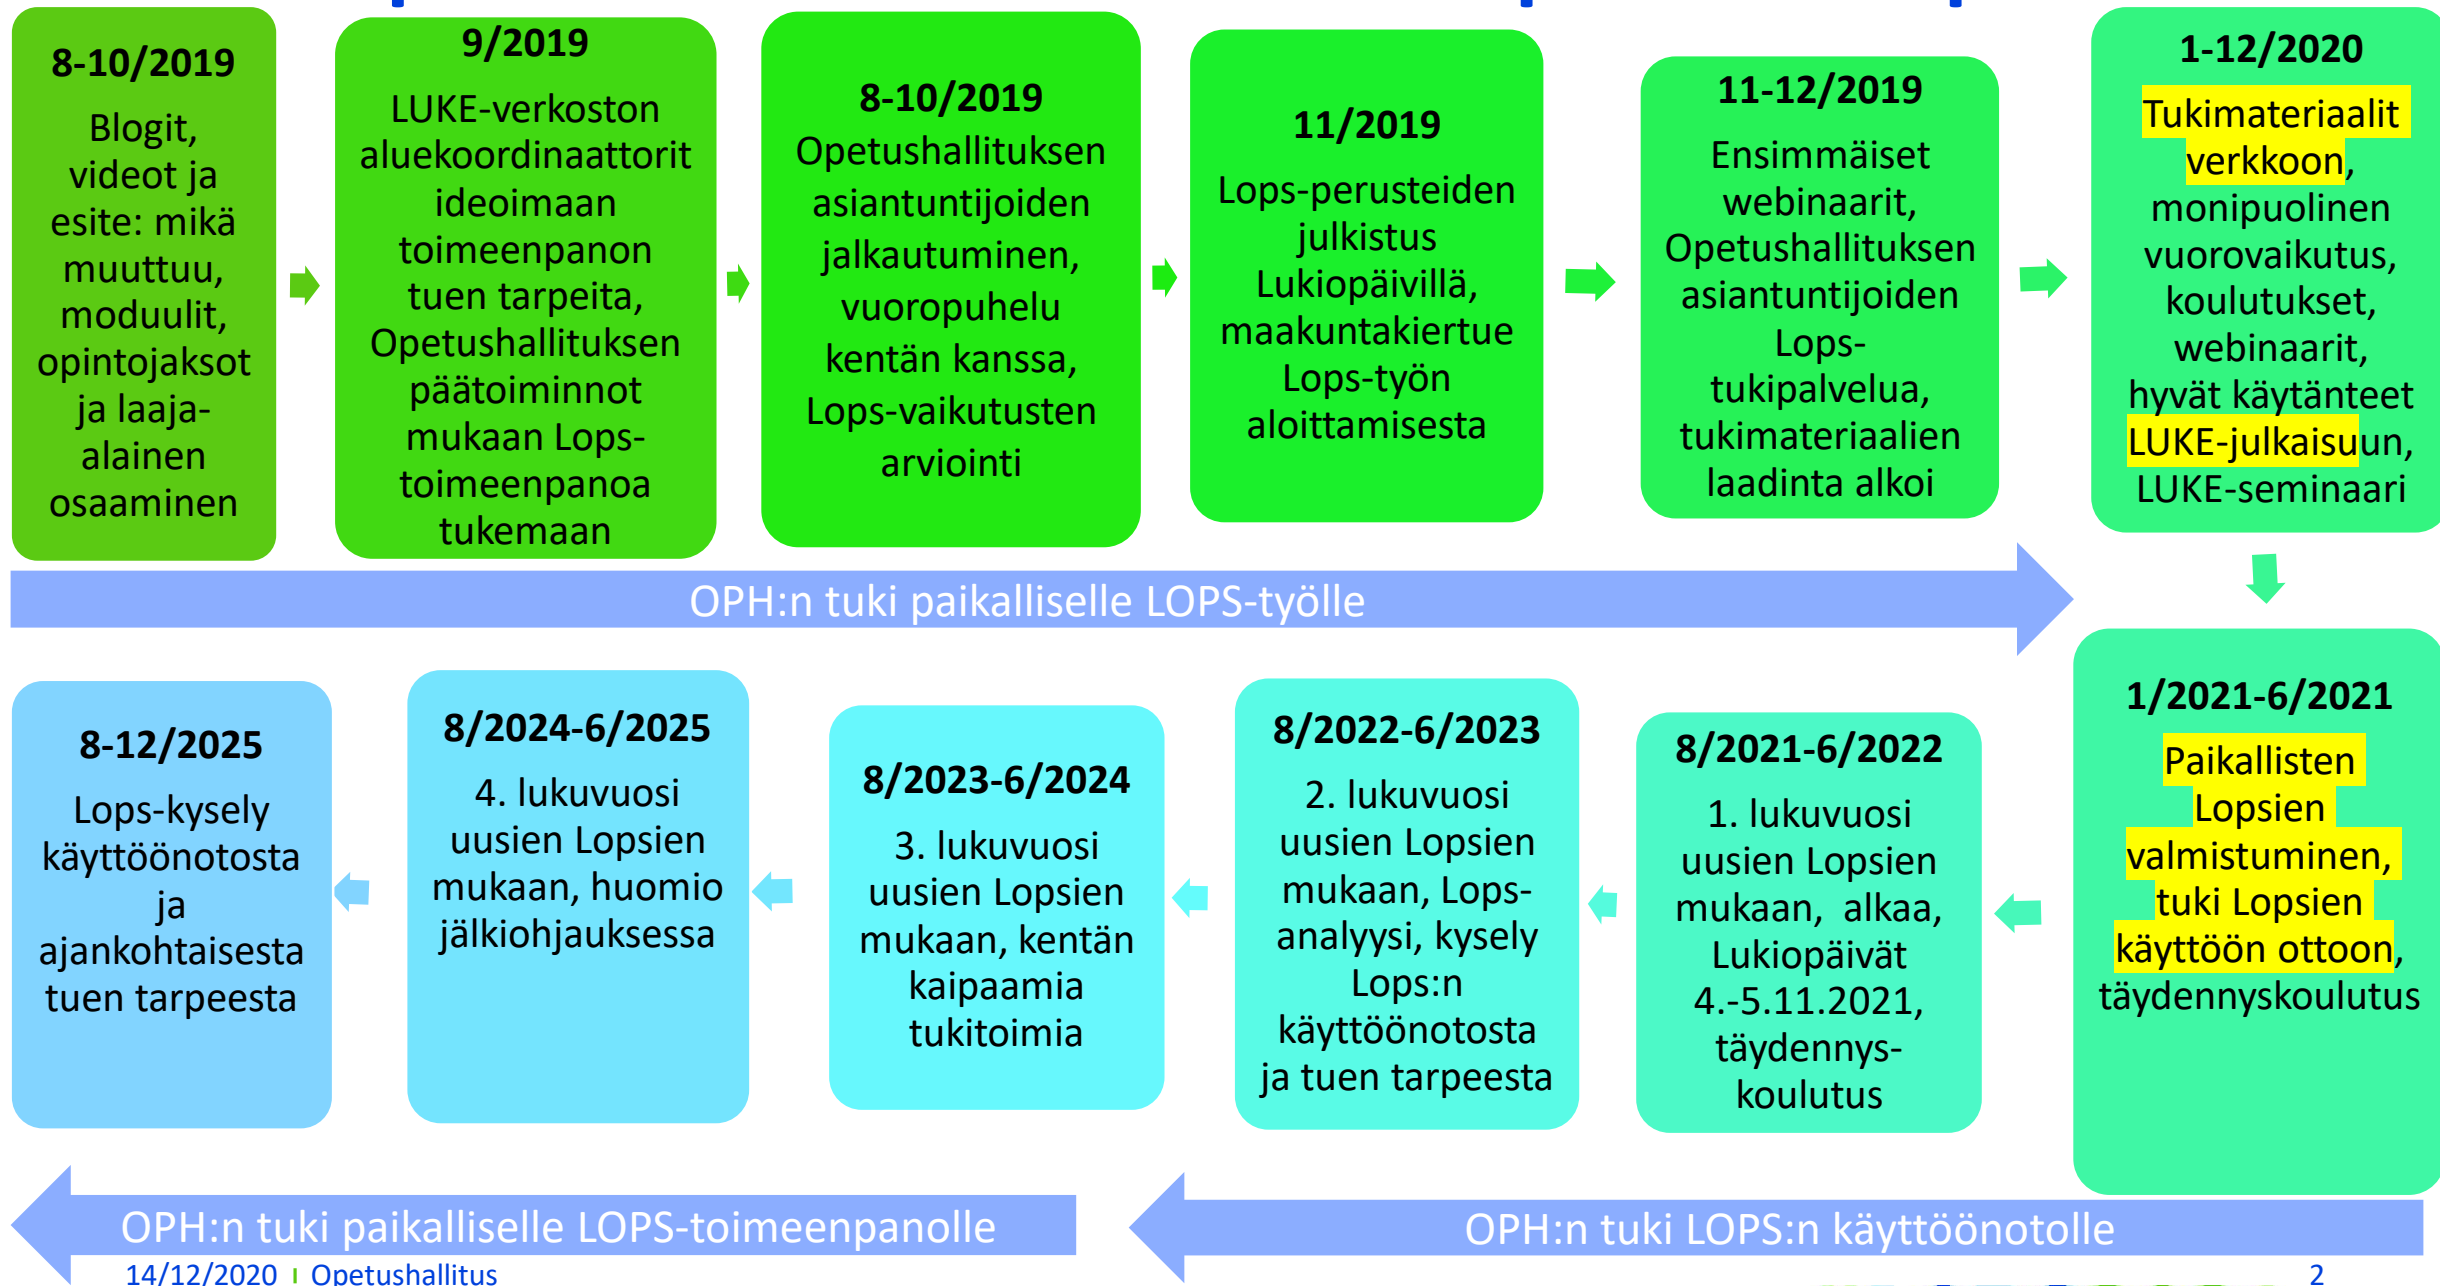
8-10/2019
Blogit, videot ja esite: mikä muuttuu, moduulit, opintojaksot ja laaja-alainen osaaminen

9/2019
LUKE-verkoston aluekoordinaattorit ideoimaan toimeenpanon tuen tarpeita, Opetushallituksen päätoiminnot mukaan Lops-toimeenpanoa tukemaan

8-10/2019
Opetushallituksen asiantuntijoiden jalkautuminen, vuoropuhelu kentän kanssa, Lops-vaikutusten arviointi

11/2019
Lops-perusteiden julkistus Lukiopäivillä, maakuntakiertue Lops-työn aloittamisesta

11-12/2019
Ensimmäiset webinaarit, Opetushallituksen asiantuntijoiden Lops-tukipalvelua, tukimateriaalien laadinta alkoi

1-12/2020
Tukimateriaalit verkkoon, monipuolinen vuorovaikutus, koulutukset, webinaarit, hyvät käytänteet LUKE-julkaisuun, LUKE-seminaari

OPH:n tuki paikalliselle LOPS-työlle

1/2021-6/2021
Paikallisten Lopsien valmistuminen, tuki Lopsien käyttöön ottoon, täydennyskoulutus

8/2021-6/2022
1. lukuvuosi uusien Lopsien mukaan, alkaa, Lukiopäivät 4.-5.11.2021, täydennys-koulutus

8/2022-6/2023
2. lukuvuosi uusien Lopsien mukaan, Lops-analyysi, kysely Lops:n käyttöönotosta ja tuen tarpeesta

8/2023-6/2024
3. lukuvuosi uusien Lopsien mukaan, kentän kaipaamia tukitoimia

8/2024-6/2025
4. lukuvuosi uusien Lopsien mukaan, huomio jälkiohjauksessa

8-12/2025
Lops-kysely käyttöönotosta ja ajankohtaisesta tuen tarpeesta

OPH:n tuki paikalliselle LOPS-toimeenpanolle

OPH:n tuki LOPS:n käyttöönotolle

14/12/2020 | Opetushallitus

2